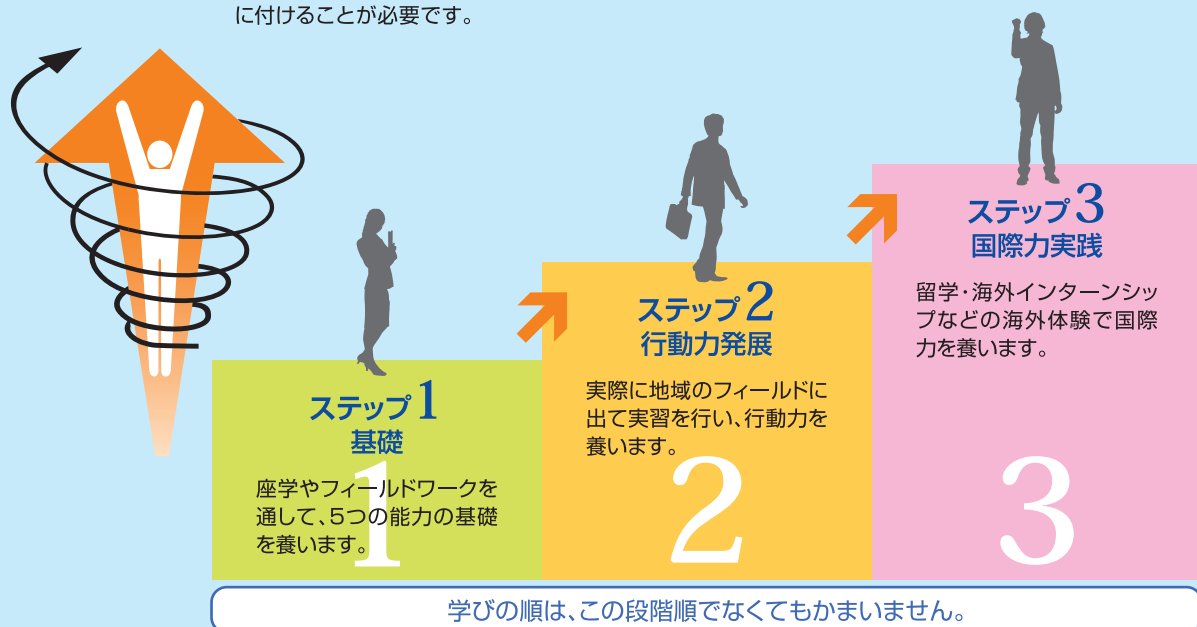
に付けることが必要です。

ステップ1
基礎

座学やフィールドワークを通して、5つの能力の基礎を養います。

1

ステップ2
行動力発展

実際に地域のフィールドに出て実習を行い、行動力を養います。

2

ステップ3
国際力実践

留学・海外インターンシップなどの海外体験で国際力を養います。

3

学びの順は、この段階順でなくてもかまいません。